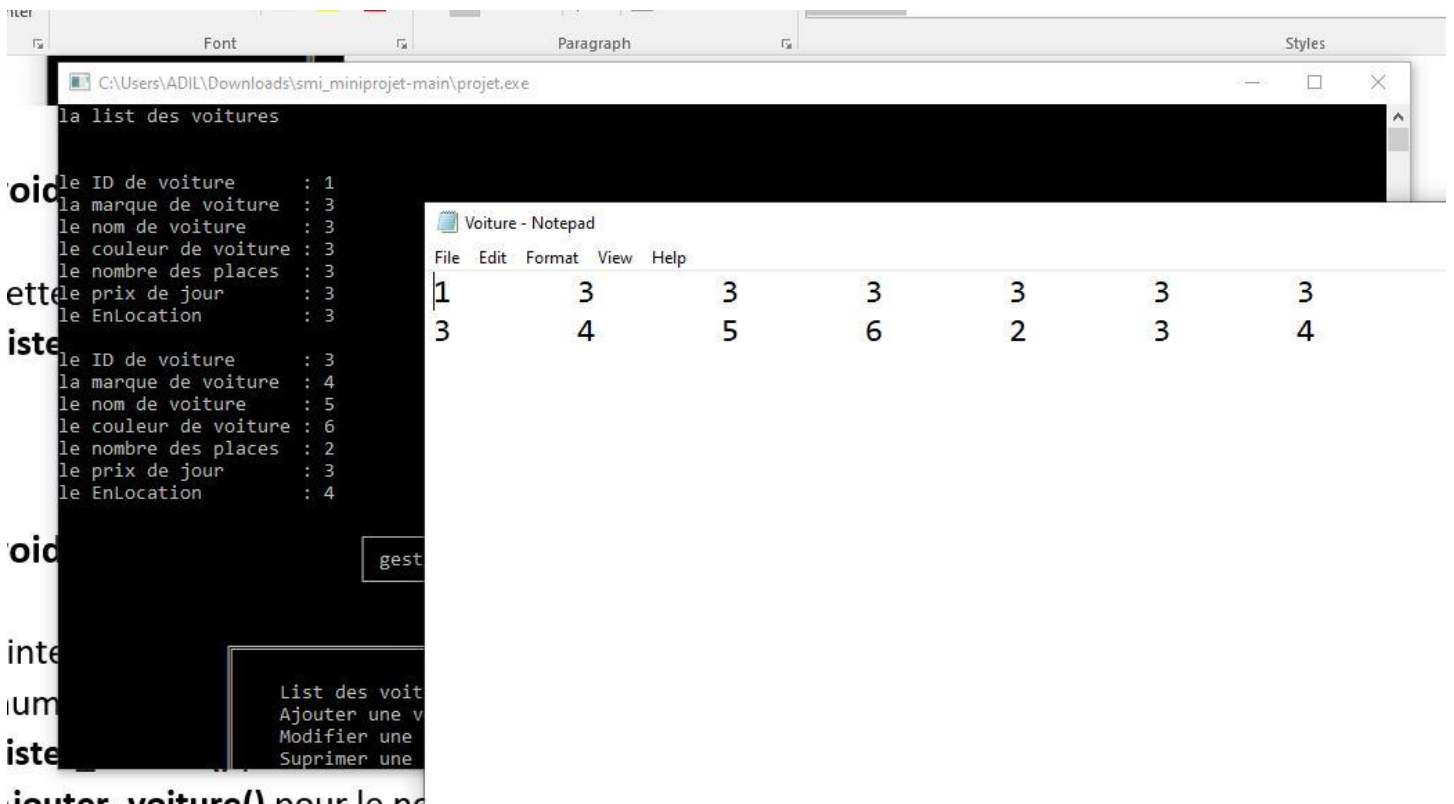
Font
Paragraph
Styles
C:\Users\ADIL\Downloads\smi_miniprojet-main\projet.exe
la list des voitures

le ID de voiture : 1
la marque de voiture : 3
le nom de voiture : 3
le couleur de voiture : 3
le nombre des places : 3
le prix de jour : 3
le EnLocation : 3

le ID de voiture : 3
la marque de voiture : 4
le nom de voiture : 5
le couleur de voiture : 6
le nombre des places : 2
le prix de jour : 3
le EnLocation : 4

gest

List des voit
Ajouter une v
Modifier une
Suprimer une

Voiture - Notepad
File Edit Format View Help
1 3 3 3 3 3 3
3 4 5 6 2 3 4

oid
ett
iste
oid
inte
ium
iste
jouter_voiture() pour le n